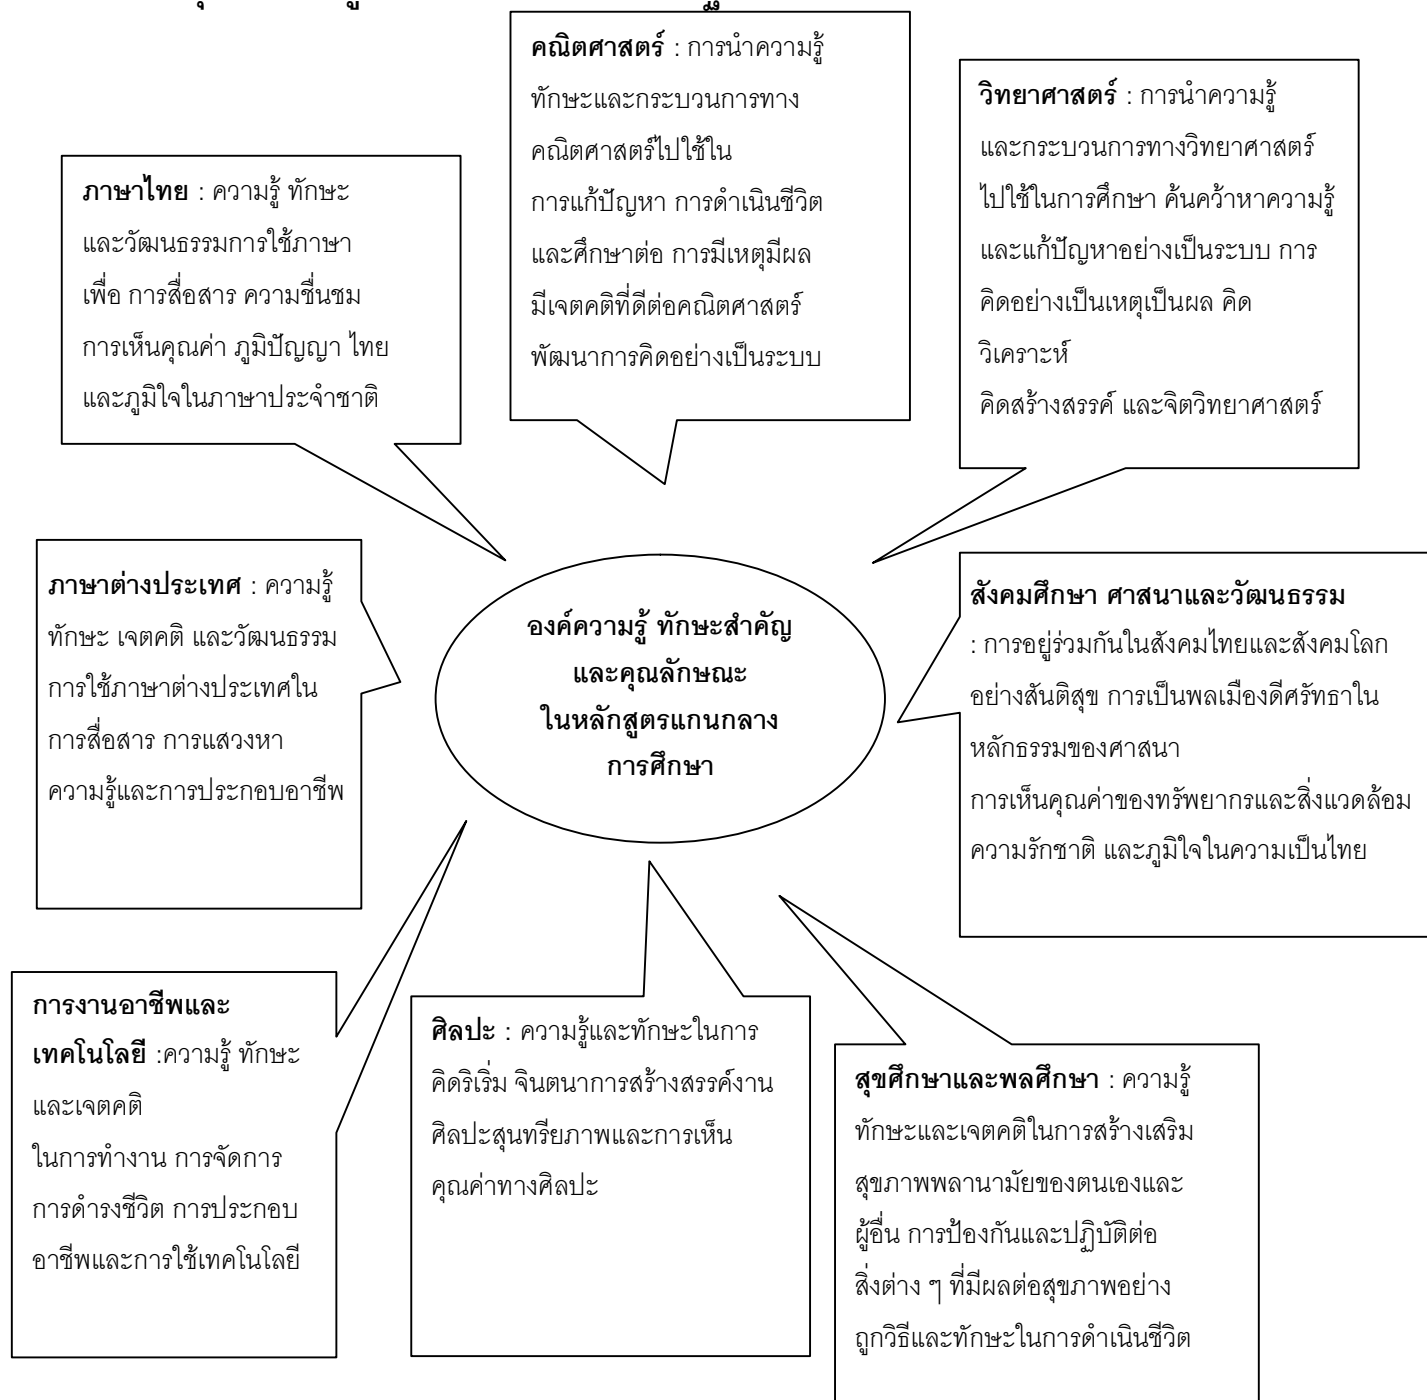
คณิตศาสตร์ : การนำความรู้ ทักษะและกระบวนการทางคณิตศาสตร์ไปใช้ในการแก้ปัญหา การดำเนินชีวิต และศึกษาต่อ การมีเหตุมีผล มีเจตคติที่ดีต่อคณิตศาสตร์ พัฒนาการคิดอย่างเป็นระบบ

วิทยาศาสตร์ : การนำความรู้ และกระบวนการทางวิทยาศาสตร์ ไปใช้ในการศึกษา ค้นคว้าหาความรู้ และแก้ปัญหาอย่างเป็นระบบ การคิดอย่างเป็นเหตุเป็นผล คิดวิเคราะห์
คิดสร้างสรรค์ และจิตวิทยาศาสตร์

ภาษาไทย : ความรู้ ทักษะ และวัฒนธรรมการใช้ภาษา เพื่อ การสื่อสาร ความชื่นชม การเห็นคุณค่า ภูมิปัญญา ไทย และภูมิใจในภาษาประจำชาติ

ภาษาต่างประเทศ : ความรู้ ทักษะ เจตคติ และวัฒนธรรม การใช้ภาษาต่างประเทศในการสื่อสาร การแสวงหาความรู้และการประกอบอาชีพ

องค์ความรู้ ทักษะสำคัญ และคุณลักษณะ ในหลักสูตรแกนกลาง การศึกษา

สังคมศึกษา ศาสนาและวัฒนธรรม : การอยู่ร่วมกันในสังคมไทยและสังคมโลกอย่างสันติสุข การเป็นพลเมืองดีศรัทธาในหลักธรรมของศาสนา
การเห็นคุณค่าของทรัพยากรและสิ่งแวดล้อม ความรักชาติ และภูมิใจในความเป็นไทย

การงานอาชีพและเทคโนโลยี :ความรู้ ทักษะ และเจตคติ
ในการทำงาน การจัดการ การดำรงชีวิต การประกอบอาชีพและการใช้เทคโนโลยี

ศิลปะ : ความรู้และทักษะในการคิดริเริ่ม จินตนาการสร้างสรรค์งานศิลปะสุนทรียภาพและการเห็นคุณค่าทางศิลปะ

สุขศึกษาและพลศึกษา : ความรู้ ทักษะและเจตคติในการสร้างเสริมสุขภาพพลานามัยของตนเองและผู้อื่น การป้องกันและปฏิบัติต่อสิ่งต่าง ๆ ที่มีผลต่อสุขภาพอย่างถูกวิธีและทักษะในการดำเนินชีวิต